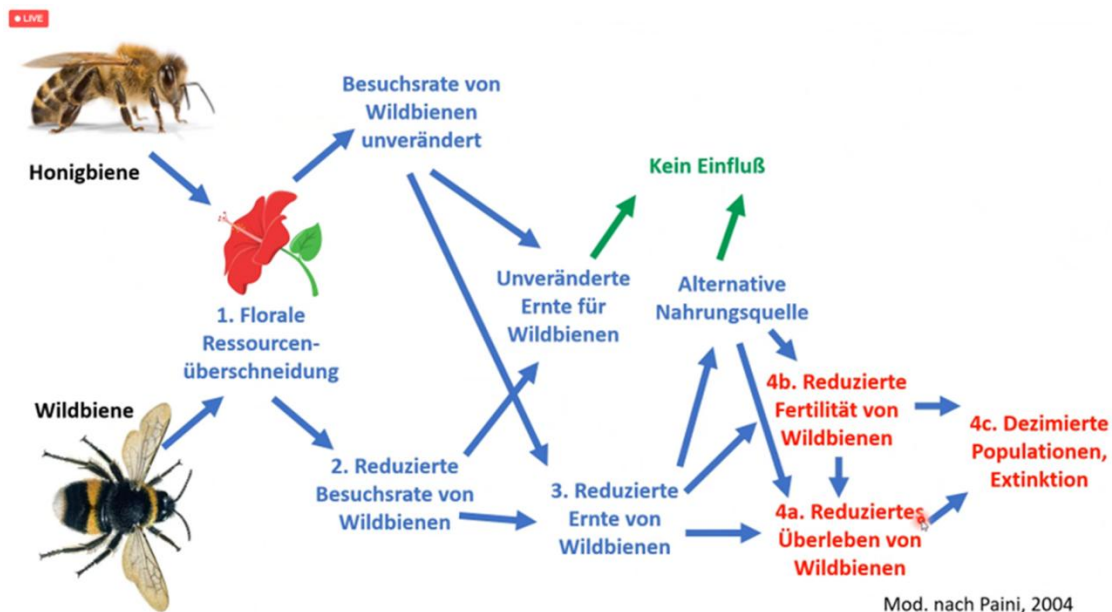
LIVE

Honigbiene

Wildbiene

1. Florale Ressourcenüberschneidung

Besuchsrate von Wildbienen unverändert

2. Reduzierte Besuchsrate von Wildbienen

Kein Einfluß

Unveränderte Ernte für Wildbienen

3. Reduzierte Ernte von Wildbienen

Alternative Nahrungsquelle

4b. Reduzierte Fertilität von Wildbienen

4a. Reduziertes Überleben von Wildbienen

4c. Dezimierte Populationen, Extinktion

Mod. nach Paini, 2004